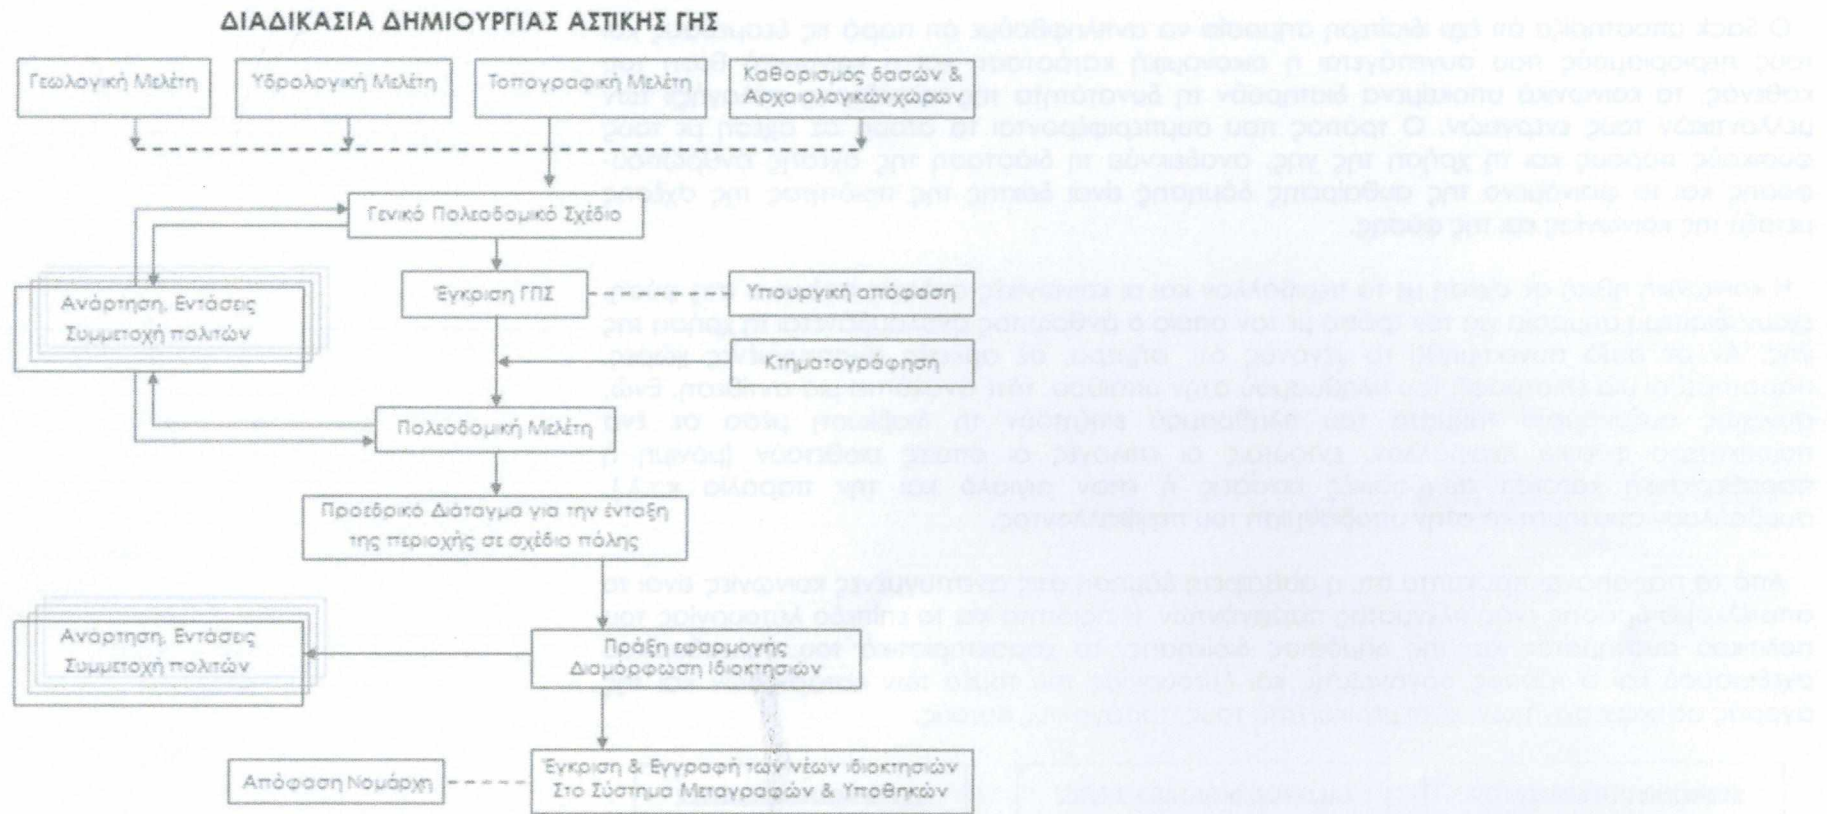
ΔΙΑΔΙΚΑΣΙΑ ΔΗΜΙΟΥΡΓΙΑΣ ΑΣΤΙΚΗΣ ΓΗΣ

Γεωλογική Μελέτη

Υδρολογική Μελέτη

Τοπογραφική Μελέτη

Καθορισμός δασών & Αρχαιολογικώνχώρων

Γενικό Πολεοδομικό Σχέδιο

Ανάρτηση, Ενστάσεις Συμμετοχή πολιτών

Έγκριση ΓΠΣ

Υπουργική απόφαση

Κτηματογράφηση

Πολεοδομική Μελέτη

Προεδρικό Διάταγμα για την ένταξη της περιοχής σε σχέδιο πόλης

Ανάρτηση, Ενστάσεις Συμμετοχή πολιτών

Πράξη εφαρμογής Διαμόρφωση Ιδιοκτησιών

Απόφαση Νομάρχη

Έγκριση & Εγγραφή των νέων ιδιοκτησιών Στο Σύστημα Μεταγραφών & Υποθηκών

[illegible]